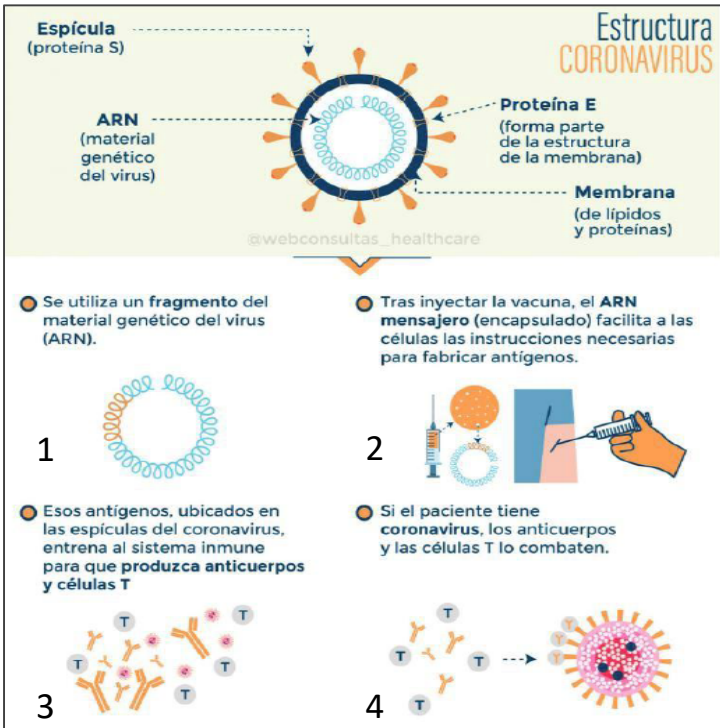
Estructura
CORONAVIRUS

Espícula
(proteína S)

ARN
(material genético del virus)

Proteína E
(forma parte de la estructura de la membrana)

Membrana
(de lípidos y proteínas)

@webconsultas_healthcare

Se utiliza un fragmento del material genético del virus (ARN).

1

Tras inyectar la vacuna, el ARN mensajero (encapsulado) facilita a las células las instrucciones necesarias para fabricar antígenos.

2

Esos antígenos, ubicados en las espículas del coronavirus, entrena al sistema inmune para que produzca anticuerpos y células T

T T T T T T

3

Si el paciente tiene coronavirus, los anticuerpos y las células T lo combaten.

T T T T

4